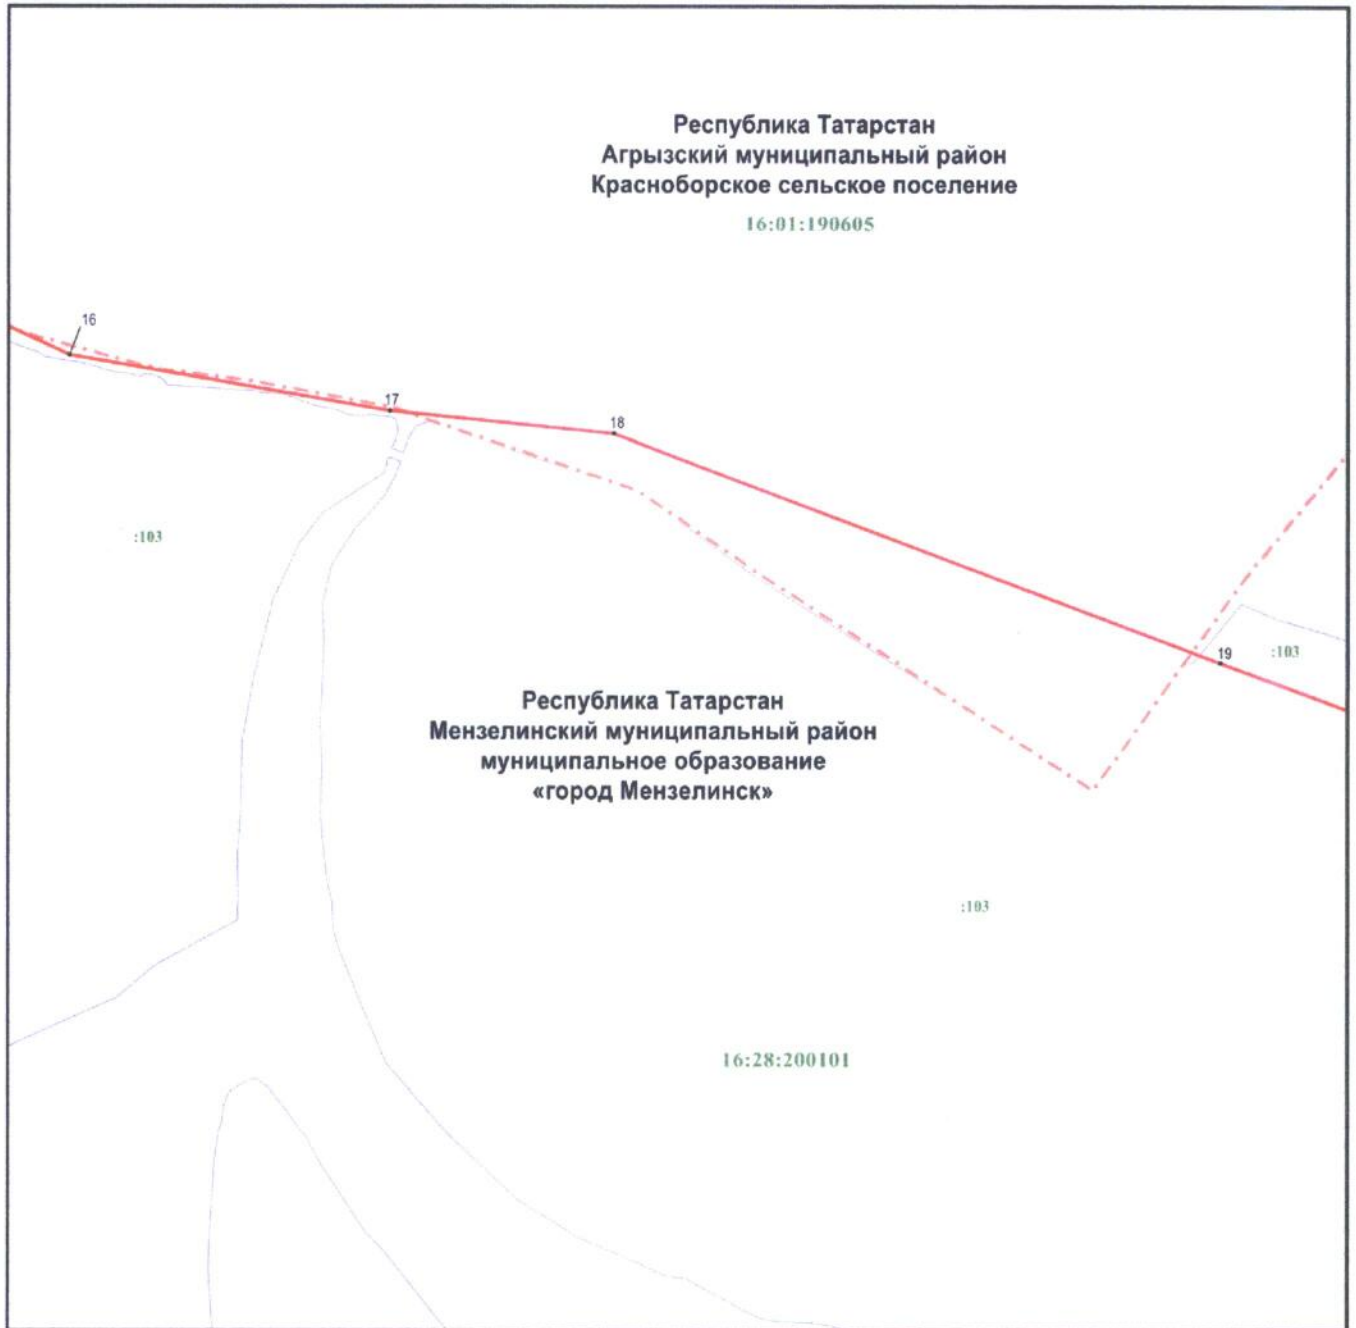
Республика Татарстан
Агрызский муниципальный район
Красноборское сельское поселение

16:01:190605

16

17

18

:103

19

:103

Республика Татарстан
Мензелинский муниципальный район
муниципальное образование
«город Мензелинск»

:103

16:28:200101